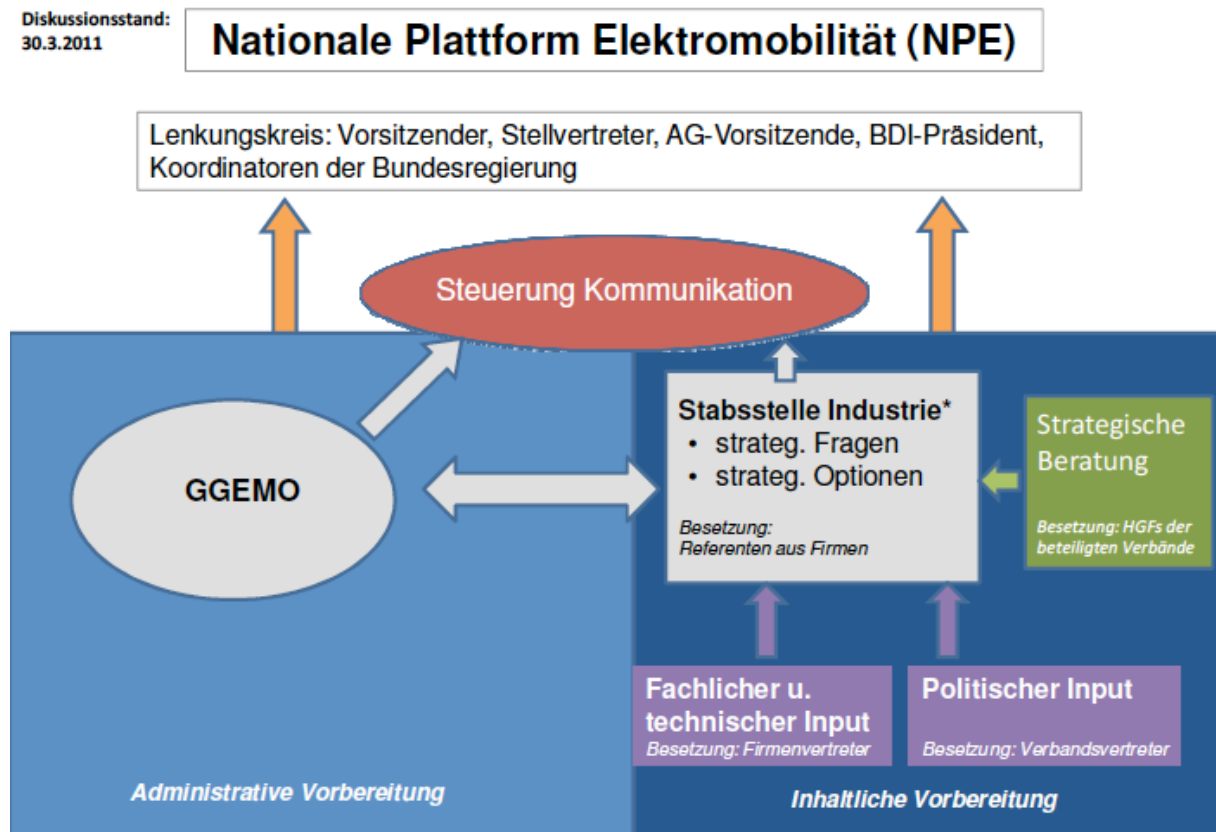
Diskussionsstand:
30.3.2011

Nationale Plattform Elektromobilität (NPE)

Lenkungskreis: Vorsitzender, Stellvertreter, AG-Vorsitzende, BDI-Präsident, Koordinatoren der Bundesregierung

Steuerung Kommunikation

GGEMO

Stabsstelle Industrie*
• strateg. Fragen
• strateg. Optionen

Besetzung:
Referenten aus Firmen

Strategische Beratung

Besetzung: HGFs der beteiligten Verbände

Fachlicher u. technischer Input
Besetzung: Firmenvertreter

Politischer Input
Besetzung: Verbandsvertreter

Administrative Vorbereitung

Inhaltliche Vorbereitung